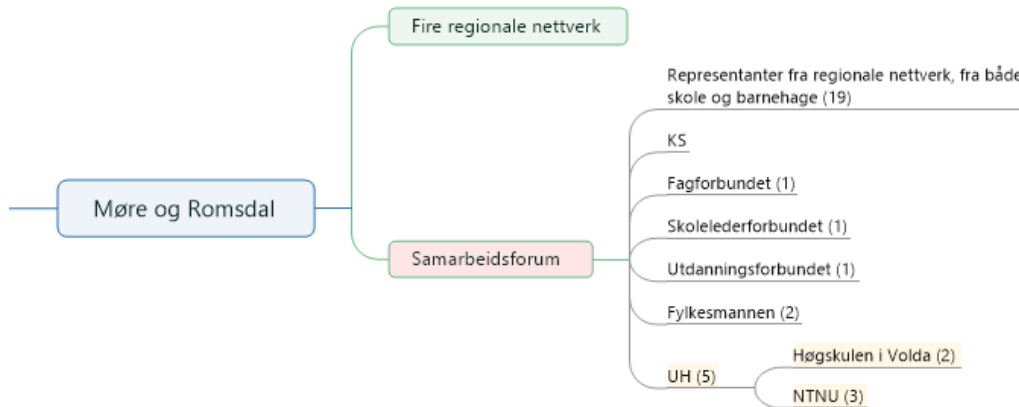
Møre og Romsdal

Fire regionale nettverk

Samarbeidsforum

Representanter fra regionale nettverk, fra både skole og barnehage (19)

KS

Fagforbundet (1)

Skolelederforbundet (1)

Utdanningsforbundet (1)

Fylkesmannen (2)

UH (5)

Høgskulen i Volda (2)

NTNU (3)